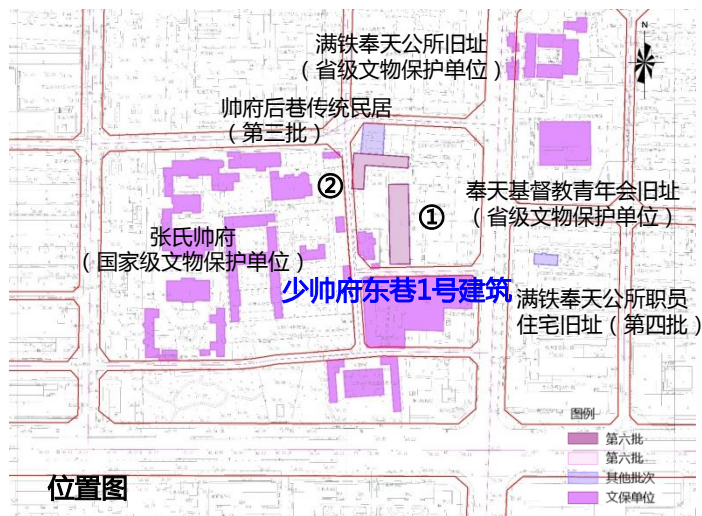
满铁奉天公所旧址
（省级文物保护单位）

N

帅府后巷传统民居
（第三批）

②

①

奉天基督教青年会旧址
（省级文物保护单位）

张氏帅府
（国家级文物保护单位）

少帅府东巷1号建筑

满铁奉天公所职员住宅旧址（第四批）

图例
第六批
第六批
其他批次
文保单位

位置图